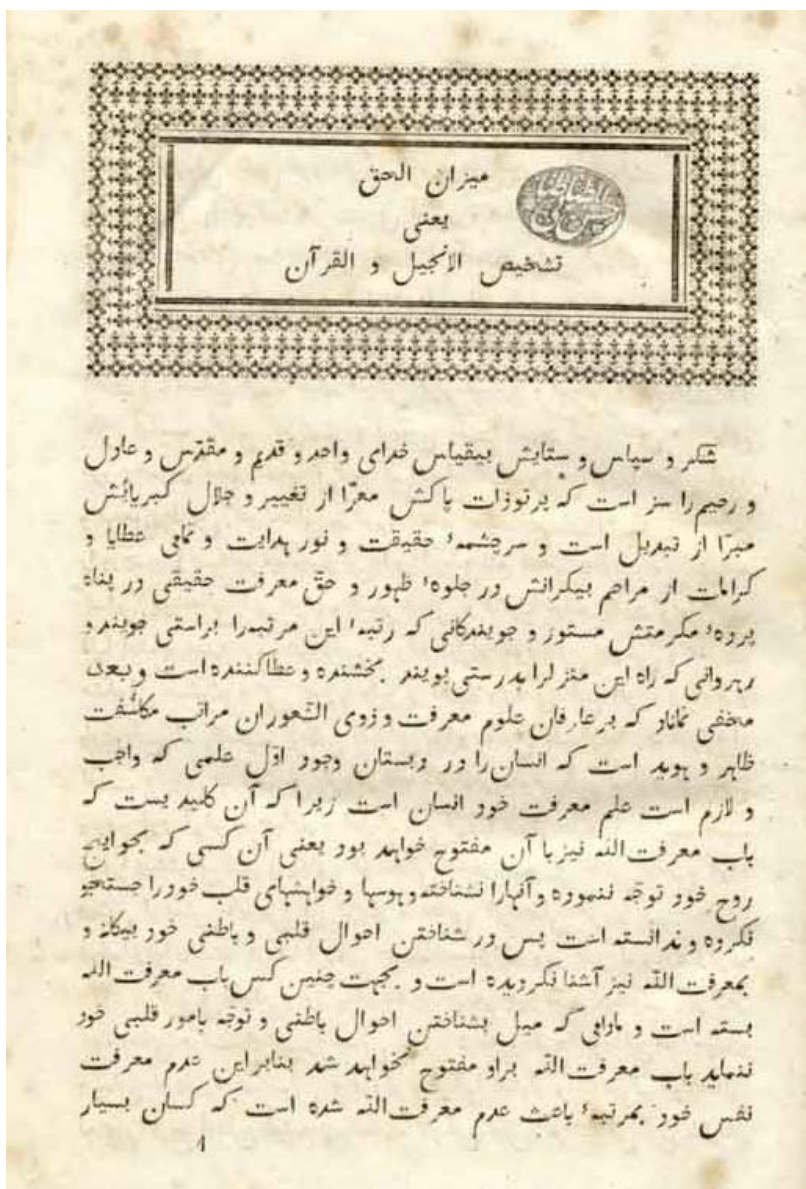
میزان الحق
یعنی
تشخیص الانجیل و القرآن

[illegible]

شکر و سپاس و ستایش بیقیاس خدای واحد و قدیم و مقدس و عادل و رحیم را سزا است که بر توذات پاکش معرّا از تغییر و جلال کبریائش مبرّا از تبدیل است و سرچشمهٔ حقیقت و نور هدایت و تمامی عطایا و کرامات از مراحم بیکرانش در جلوهٔ ظهور و حق معرفت حقیقی در پناه پردهٔ مکرمتش مستور و جویندگانی که رتبهٔ این مرتبه را براستی جویند و رهروانی که راه این منزل را بدرستی پویند بخشنده و عطاکننده است و بعد مخفی نماناد که بر عارفان علوم معرفت و ذوی الشعوران مراتب مکاشفت ظاهر و هویدا است که انسان را در دبستان وجود اوّل علمی که واجب و لازم است علم معرفت خود انسان است زیرا که آن کلید یست که باب معرفت الله نیز با آن مفتوح خواهد بود یعنی آن کسی که بخواهش روح خود توجه ننموده و آنها را نشناخته و هوسها و خواهشهای قلب خود را جستجو نکرده و ندانسته است پس در شناختن احوال قلبی و باطنی خود بیگانه و بمعرفت الله نیز آشنا نگردیده است و بجهت چنین کس باب معرفت الله بسته است و مادامی که میل بشناختن احوال باطنی و توجه بامور قلبی خود ننماید باب معرفت الله براو مفتوح نخواهد شد بنابراین عدم معرفت نفس خود بمرتبهٔ باعث عدم معرفت الله شده است که کسان بسیار

۱